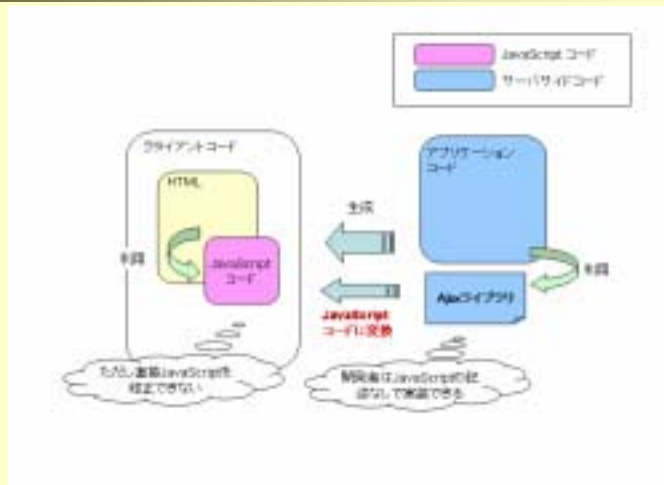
JavaScript コード

サーバサイドコード

クライアントコード

HTML

利用

JavaScript コード

生成

JavaScript コードに変換

アプリケーションコード

利用

Ajaxライブラリ

ただし直接JavaScriptを修正できない

開発者はJavaScriptの記述なしで実装できる